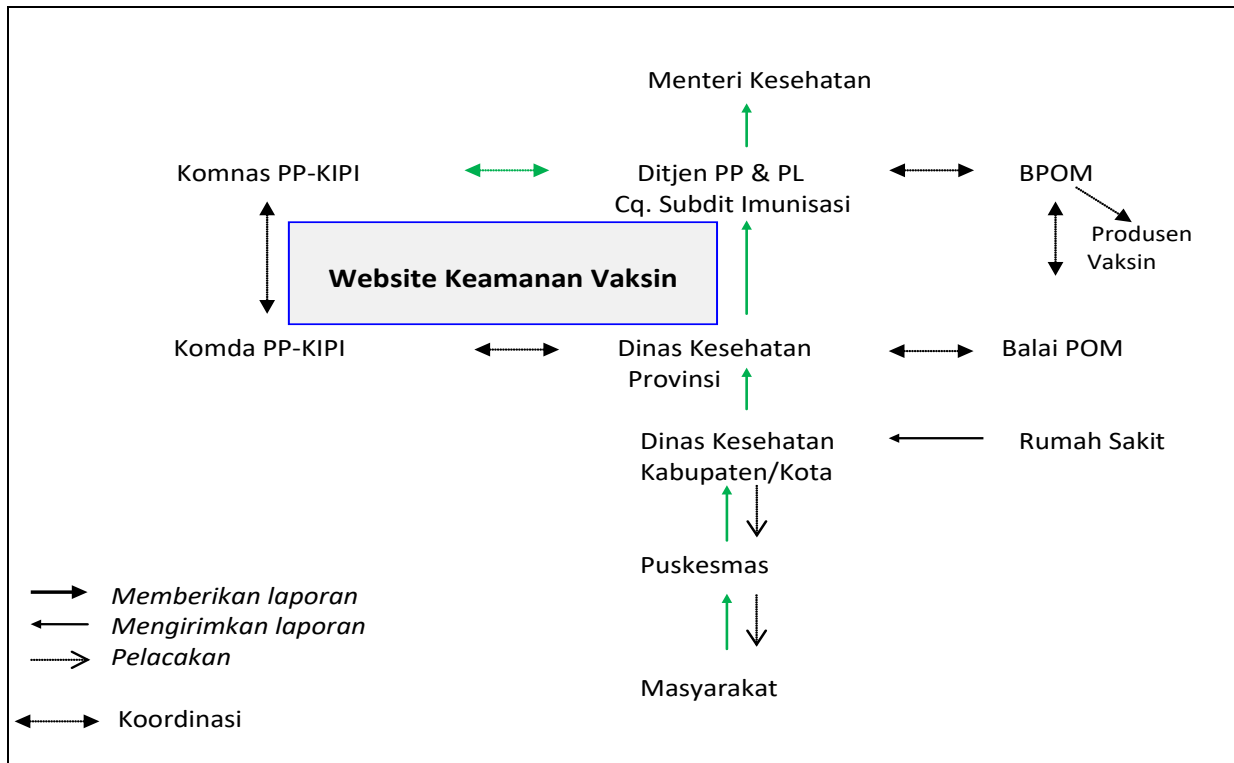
Menteri Kesehatan

Komnas PP-KIPI

Ditjen PP & PL
Cq. Subdit Imunisasi

BPOM

Produsen Vaksin

Website Keamanan Vaksin

Komda PP-KIPI

Dinas Kesehatan Provinsi

Balai POM

Dinas Kesehatan Kabupaten/Kota

Rumah Sakit

Puskesmas

Masyarakat

*Memberikan laporan*
*Mengirimkan laporan*
*Pelacakan*
Koordinasi